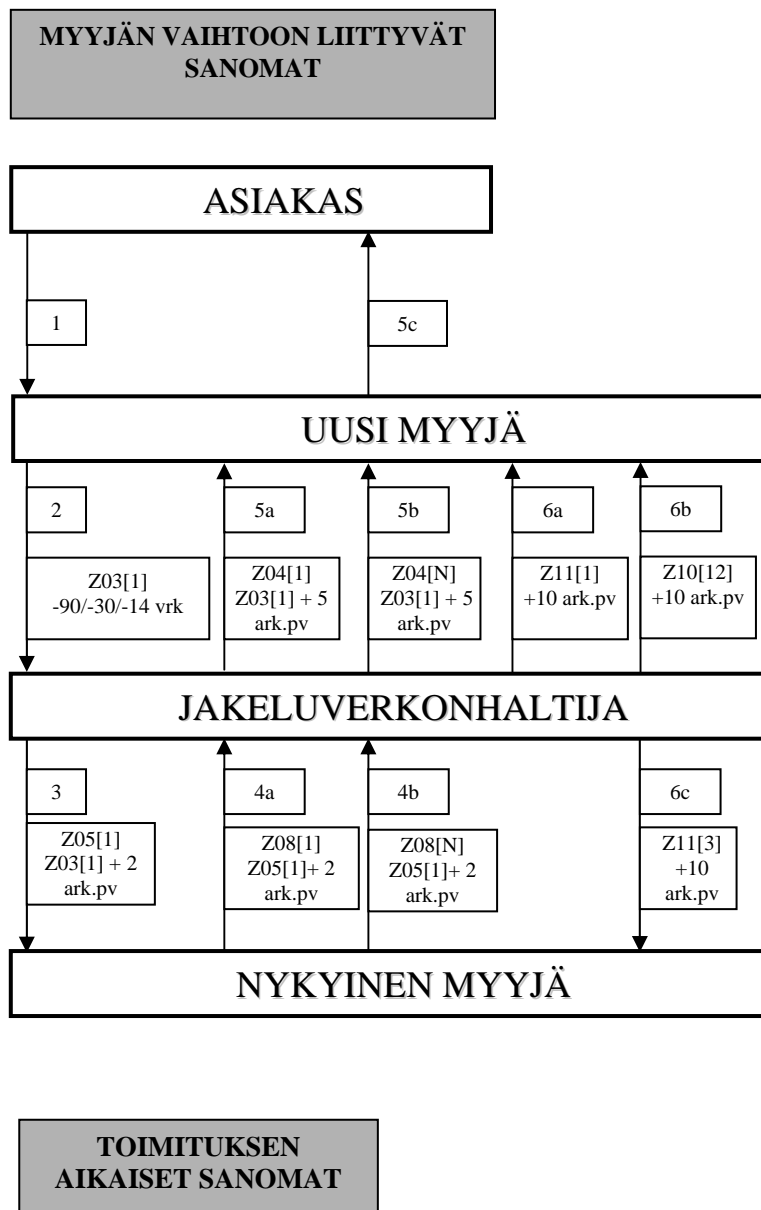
MYYJÄN VAIHTOON LIITTYVÄT SANOMAT

ASIAKAS

1

5c

UUSI MYYJÄ

2

Z03[1]
-90/-30/-14 vrk

5a

Z04[1]
Z03[1] + 5 ark.pv

5b

Z04[N]
Z03[1] + 5 ark.pv

6a

Z11[1]
+10 ark.pv

6b

Z10[12]
+10 ark.pv

JAKELUVERKONHALTIJA

3

Z05[1]
Z03[1] + 2 ark.pv

4a

Z08[1]
Z05[1]+ 2 ark.pv

4b

Z08[N]
Z05[1]+ 2 ark.pv

6c

Z11[3]
+10 ark.pv

NYKYINEN MYYJÄ

TOIMITUKSEN AIKAISET SANOMAT